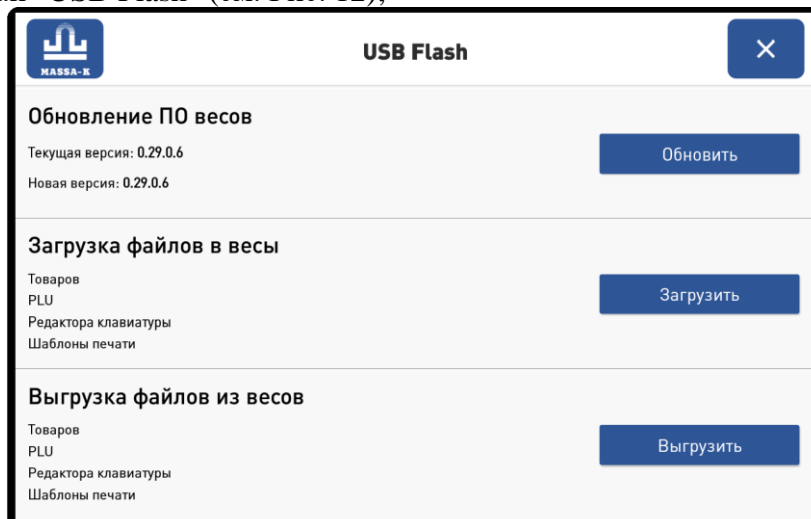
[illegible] "USB Flash" (см. Рис. 12),

MASSA-K

USB Flash

×

Обновление ПО весов

Текущая версия: 0.29.0.6

Новая версия: 0.29.0.6

Обновить

Загрузка файлов в весы

Товаров
PLU
Редактора клавиатуры
Шаблоны печати

Загрузить

Выгрузка файлов из весов

Товаров
PLU
Редактора клавиатуры
Шаблоны печати

Выгрузить